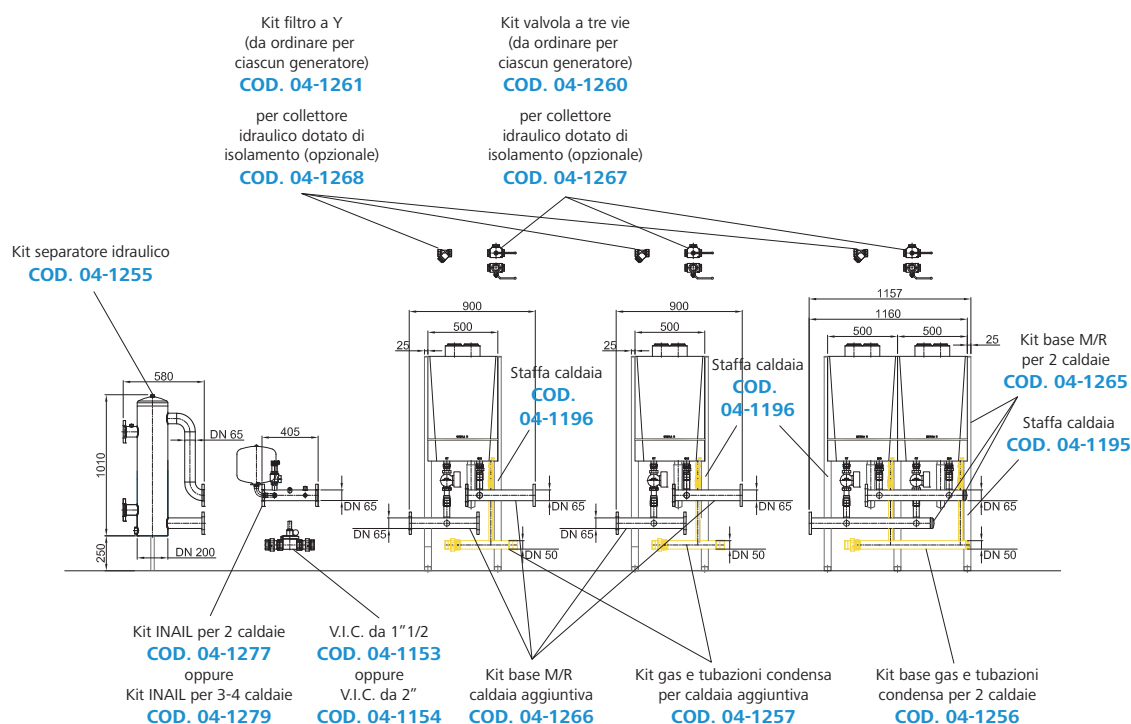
Kit filtro a Y
(da ordinare per
ciascun generatore)
COD. 04-1261

per collettore
idraulico dotato di
isolamento (opzionale)
COD. 04-1268

Kit valvola a tre vie
(da ordinare per
ciascun generatore)
COD. 04-1260

per collettore
idraulico dotato di
isolamento (opzionale)
COD. 04-1267

Kit separatore idraulico
COD. 04-1255

580
1010
250
DN 65
DN 200
405
DN 65
DN 65

900
500
25
Staffa caldaia
COD.
04-1196
DN 65
DN 50

900
500
25
Staffa caldaia
COD.
04-1196
DN 65
DN 65
DN 50

1157
1160
500
500
25
Kit base M/R
per 2 caldaie
COD. 04-1265
Staffa caldaia
COD. 04-1195
DN 65
DN 50

Kit INAIL per 2 caldaie
COD. 04-1277
oppure
Kit INAIL per 3-4 caldaie
COD. 04-1279

V.I.C. da 1"1/2
COD. 04-1153
oppure
V.I.C. da 2"
COD. 04-1154

Kit base M/R
caldaia aggiuntiva
COD. 04-1266

Kit gas e tubazioni condensa
per caldaia aggiuntiva
COD. 04-1257

Kit base gas e tubazioni
condensa per 2 caldaie
COD. 04-1256